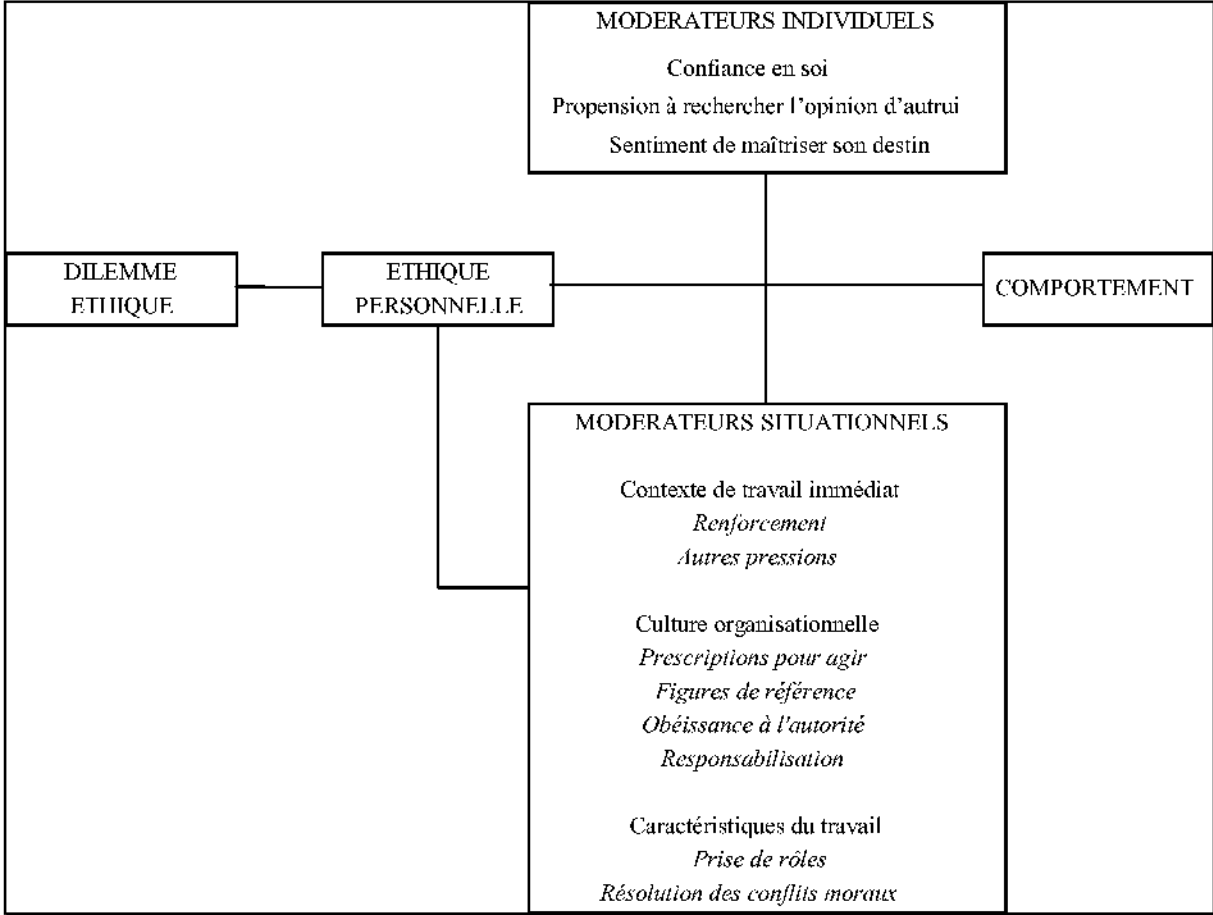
MODERATEURS INDIVIDUELS

Confiance en soi
Propension à rechercher l'opinion d'autrui
Sentiment de maîtriser son destin

DILEMME ETHIQUE

ETHIQUE PERSONNELLE

COMPORTEMENT

MODERATEURS SITUATIONNELS

Contexte de travail immédiat
*Renforcement*
*Autres pressions*

Culture organisationnelle
*Prescriptions pour agir*
*Figures de référence*
*Obéissance à l'autorité*
*Responsabilisation*

Caractéristiques du travail
*Prise de rôles*
*Résolution des conflits moraux*